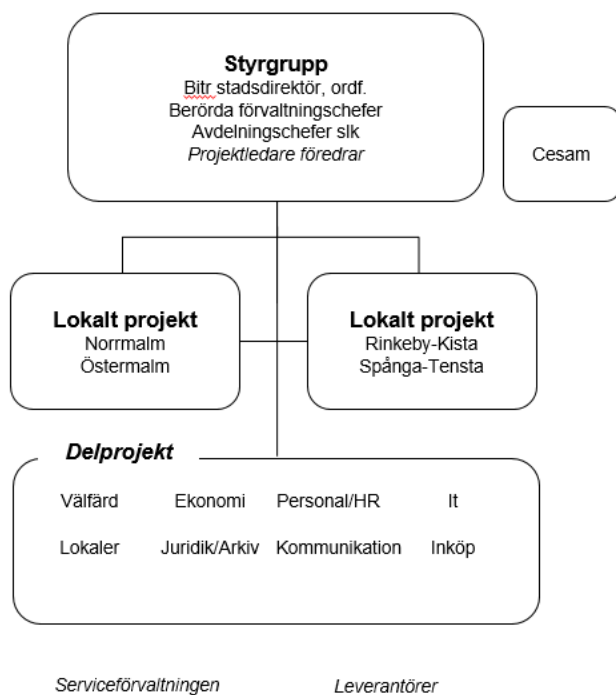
**Styrgrupp**
Bitr stadsdirektör, ordf.
Berörda förvaltningschefer
Avdelningschefer slk
*Projektledare föredrar*

Cesam

**Lokalt projekt**
Norrmalm
Östermalm

**Lokalt projekt**
Rinkeby-Kista
Spånga-Tensta

***Delprojekt***

| Välfärd | Ekonomi | Personal/HR | It |
|---|---|---|---|
| Lokaler | Juridik/Arkiv | Kommunikation | Inköp |

*Serviceförvaltningen*

*Leverantörer*